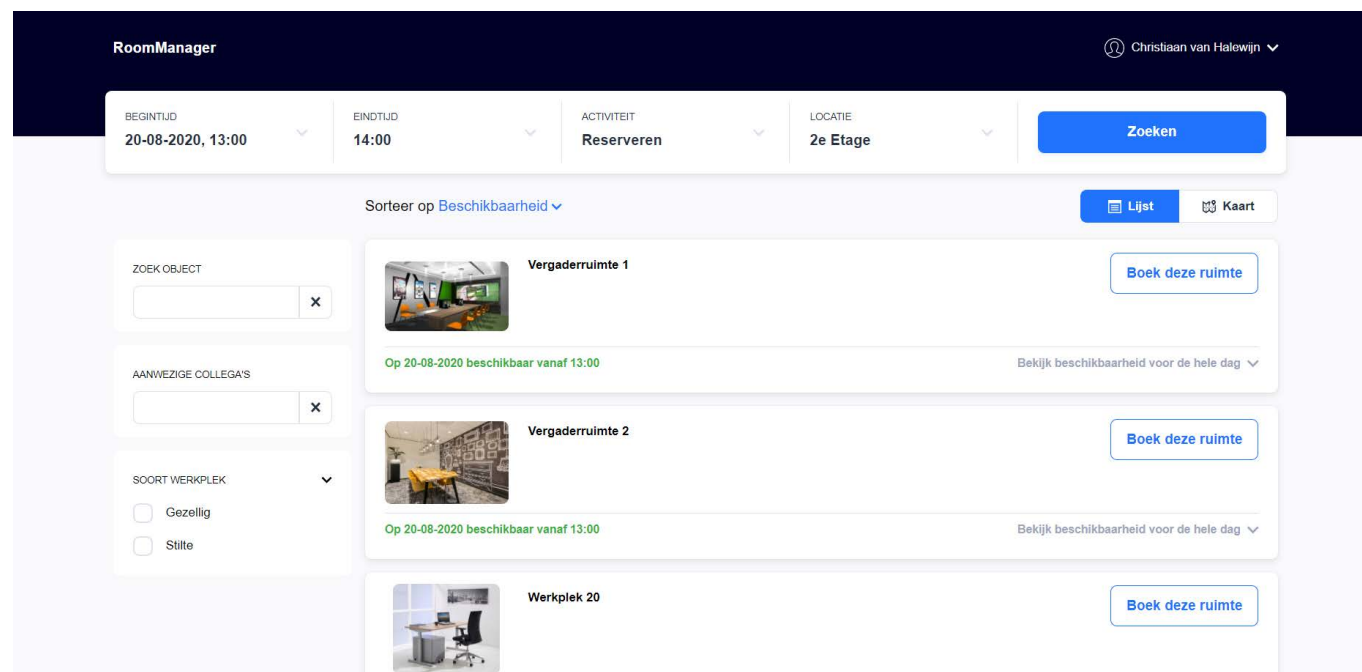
RoomManager

Christiaan van Halewijn

BEGINTIJD
20-08-2020, 13:00

EINDTIJD
14:00

ACTIVITEIT
Reserveren

LOCATIE
2e Etage

Zoeken

Sorteer op Beschikbaarheid

Lijst

Kaart

ZOEK OBJECT

AANWEZIGE COLLEGA'S

SOORT WERKPLEK

Gezellig

Stilte

Vergaderruimte 1

Boek deze ruimte

Op 20-08-2020 beschikbaar vanaf 13:00

Bekijk beschikbaarheid voor de hele dag

Vergaderruimte 2

Boek deze ruimte

Op 20-08-2020 beschikbaar vanaf 13:00

Bekijk beschikbaarheid voor de hele dag

Werkplek 20

Boek deze ruimte